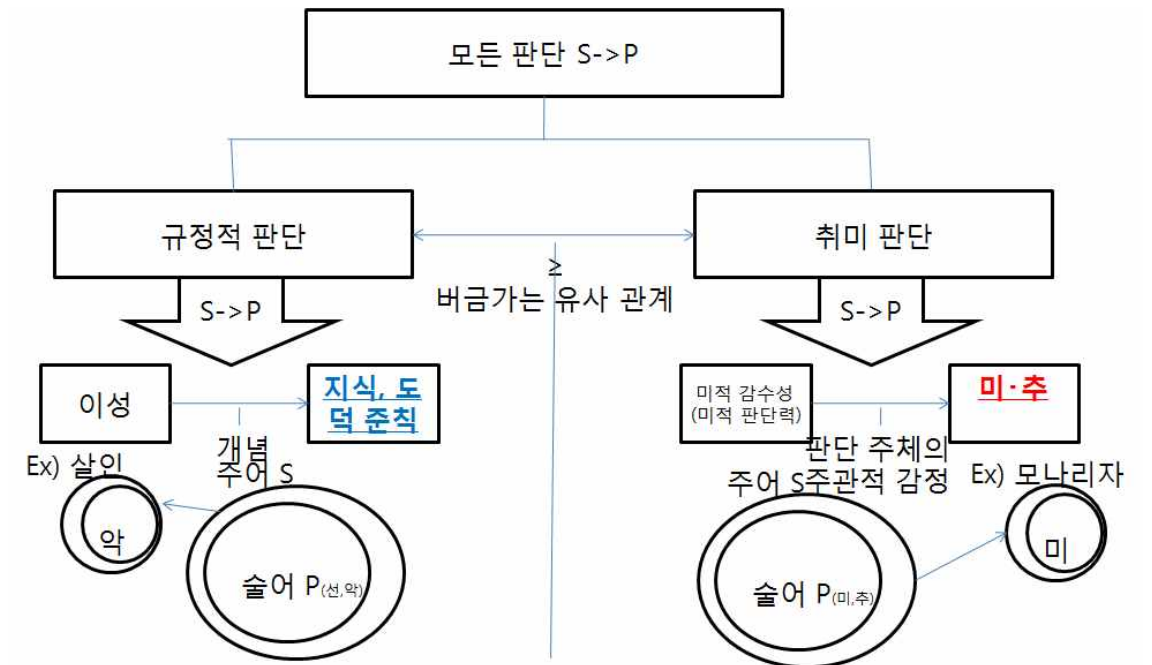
모든 판단 S->P

규정적 판단

≥
버금가는 유사 관계

취미 판단

S->P

S->P

이성

지식, 도덕 준칙

개념
주어 S

Ex) 살인

악

술어 P(선,악)

미적 감수성
(미적 판단력)

미·추

판단 주체의
주어 S주관적 감정

Ex) 모나리자

미

술어 P(미,추)